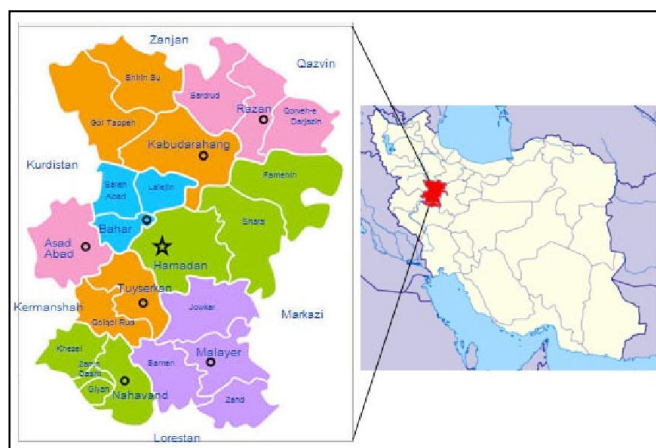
Zanjan
Qazvin
Shirin Su
Sardrud
Razan
Qorveh-e Darjazin
Gol Tappeh
Kabudarahang
Kurdistan
Famenin
Saleh Abad
Lalejin
Bahar
Shara
Asad Abad
Hamadan
Tuyserkan
Kermanshah
Joukar
Markazi
Qolqol Rud
Khezel
Malayer
Sarab Dasht
Samen
Giyan
Nahavand
Zand
Lorestan